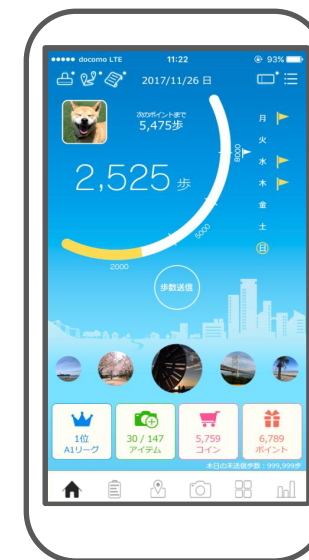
●●●●● docomo LTE 11:22 93%

2017/11/26 日

次のポイントまで
5,475歩

2,525 歩

8000

5000

2000

月
火
水
木
金
土
日

歩数送信

1位
A1リーグ

30 / 147
アイテム

5,759
コイン

6,789
ポイント

本日の未送信歩数：999,999歩